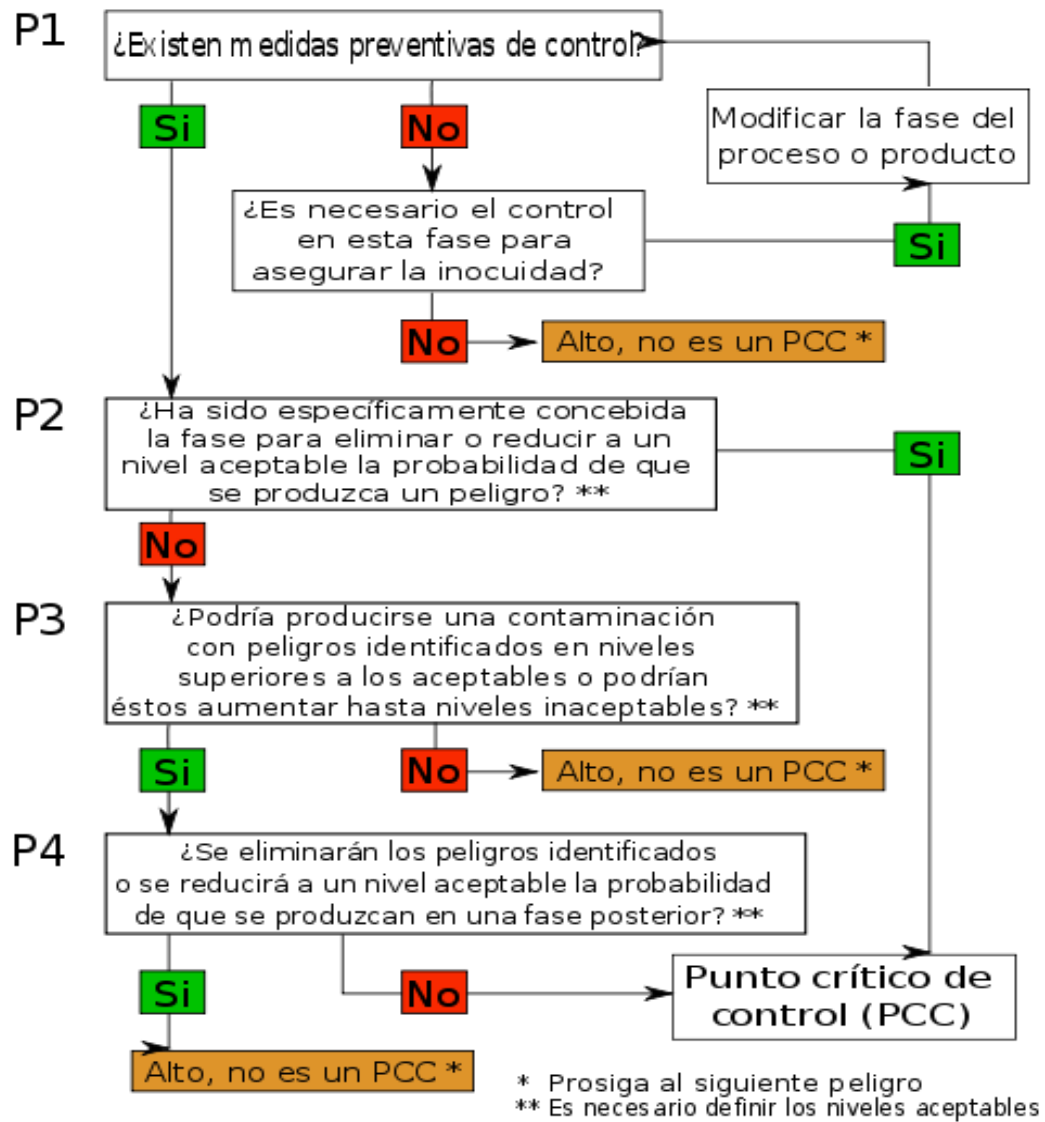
P1
¿Existen medidas preventivas de control?

Si

No

Modificar la fase del proceso o producto

¿Es necesario el control en esta fase para asegurar la inocuidad?

Si

No

Alto, no es un PCC *

P2
¿Ha sido específicamente concebida la fase para eliminar o reducir a un nivel aceptable la probabilidad de que se produzca un peligro? **

Si

No

P3
¿Podría producirse una contaminación con peligros identificados en niveles superiores a los aceptables o podrían éstos aumentar hasta niveles inaceptables? **

Si

No

Alto, no es un PCC *

P4
¿Se eliminarán los peligros identificados o se reducirá a un nivel aceptable la probabilidad de que se produzcan en una fase posterior? **

Si

No

Punto crítico de control (PCC)

Alto, no es un PCC *

* Prosiga al siguiente peligro
** Es necesario definir los niveles aceptables